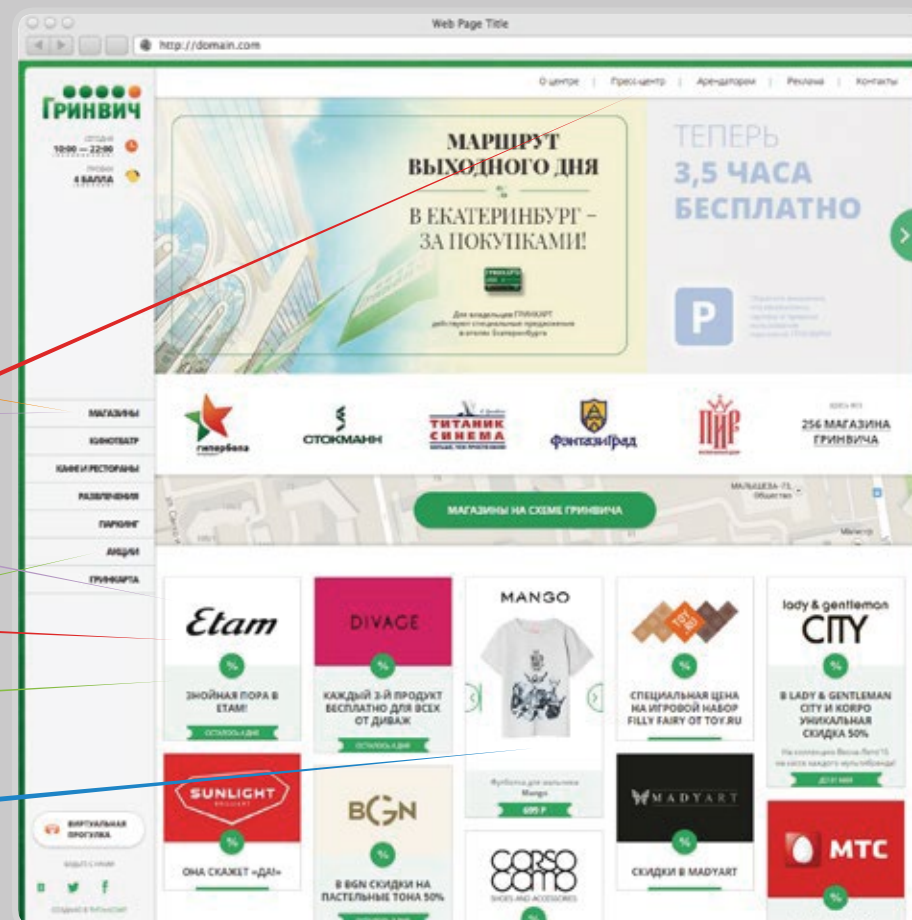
Web Page Title

http://domain.com

ГРИНВИЧ

СЕГОДНЯ
10:00 — 22:00

ПРОБКИ
4 БАЛЛА

О центре | Пресс-центр | Арендаторам | Реклама | Контакты

МАРШРУТ ВЫХОДНОГО ДНЯ

В ЕКАТЕРИНБУРГ – ЗА ПОКУПКАМИ!

Для владельцев ГРИНКАРТ действуют специальные предложения в отелях Екатеринбурга

ТЕПЕРЬ
3,5 ЧАСА
БЕСПЛАТНО

P

МАГАЗИНЫ
КИНОТЕАТР
КАФЕ И РЕСТОРАНЫ
РАЗВЛЕЧЕНИЯ
ПАРКИНГ
АКЦИИ
ГРИНКАРТА

гипербола

СТОКМАНН

ТИТАНИК СИНЕМА

Фэнтазиград

ПИР

256 МАГАЗИНА ГРИНВИЧА

МАЛЫШЕВА

МАГАЗИНЫ НА СХЕМЕ ГРИНВИЧА

Etam
%
ЗНОЙНАЯ ПОРА В ETAM!
ОСТАЛОСЬ 4 ДНЯ

DIVAGE
%
КАЖДЫЙ 3-Й ПРОДУКТ БЕСПЛАТНО ДЛЯ ВСЕХ ОТ ДИВАЖ
ОСТАЛОСЬ 4 ДНЯ

MANGO
Футболка для мальчика
Mango
699 Р

%
СПЕЦИАЛЬНАЯ ЦЕНА НА ИГРОВОЙ НАБОР FILLY FAIRY ОТ TOY.RU

lady & gentleman CITY
%
В LADY & GENTLEMAN CITY И KORPO УНИКАЛЬНАЯ СКИДКА 50%

SUNLIGHT
%
ОНА СКАЖЕТ «ДА!»

BGN
%
В BGN СКИДКИ НА ПАСТЕЛЬНЫЕ ТОНА 50%

CORSO COMO

MADYART
%
СКИДКИ В MADYART

МТС
%

ВИРТУАЛЬНАЯ ПРОГУЛКА